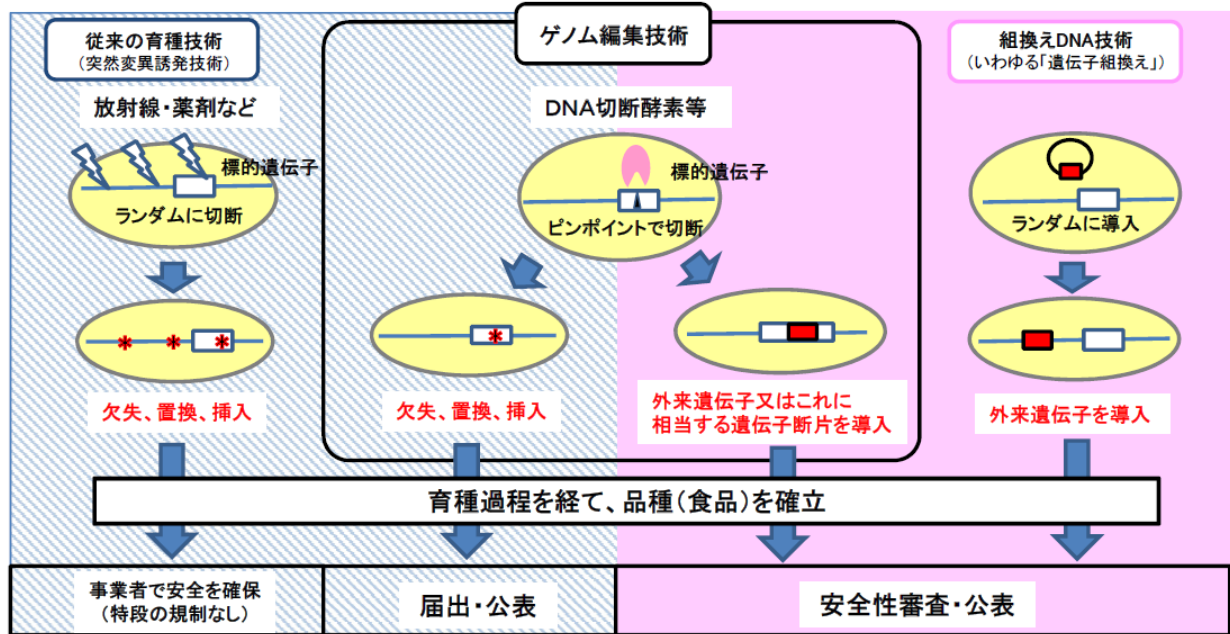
従来の育種技術
（突然変異誘発技術）

放射線・薬剤など

標的遺伝子

ランダムに切断

欠失、置換、挿入

ゲノム編集技術

DNA切断酵素等

標的遺伝子

ピンポイントで切断

欠失、置換、挿入

外来遺伝子又はこれに相当する遺伝子断片を導入

組換えDNA技術
（いわゆる「遺伝子組換え」）

ランダムに導入

外来遺伝子を導入

育種過程を経て、品種（食品）を確立

事業者で安全を確保
（特段の規制なし）

届出・公表

安全性審査・公表